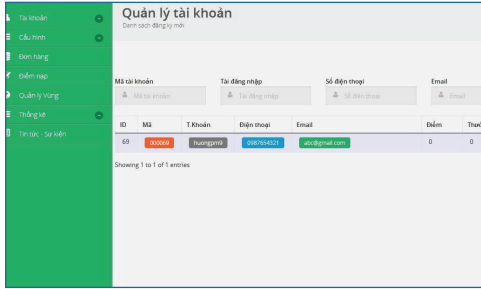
Tài khoản
Cấu hình
Đơn hàng
Điểm nạp
Quản lý Vùng
Thống kê
Tin tức - Sự kiện

Quản lý tài khoản
Danh sách đăng ký mới

Mã tài khoản
Mã tài khoản
Tài đăng nhập
Tài đăng nhập
Số điện thoại
Số điện thoại
Email
Email

| ID | Mã | T.Khoản | Điện thoại | Email | Điểm | Thướ |
|---|---|---|---|---|---|---|
| 69 | 000069 | huongpm9 | 0987654321 | abc@gmail.com | 0 | 0 |

Showing 1 to 1 of 1 entries